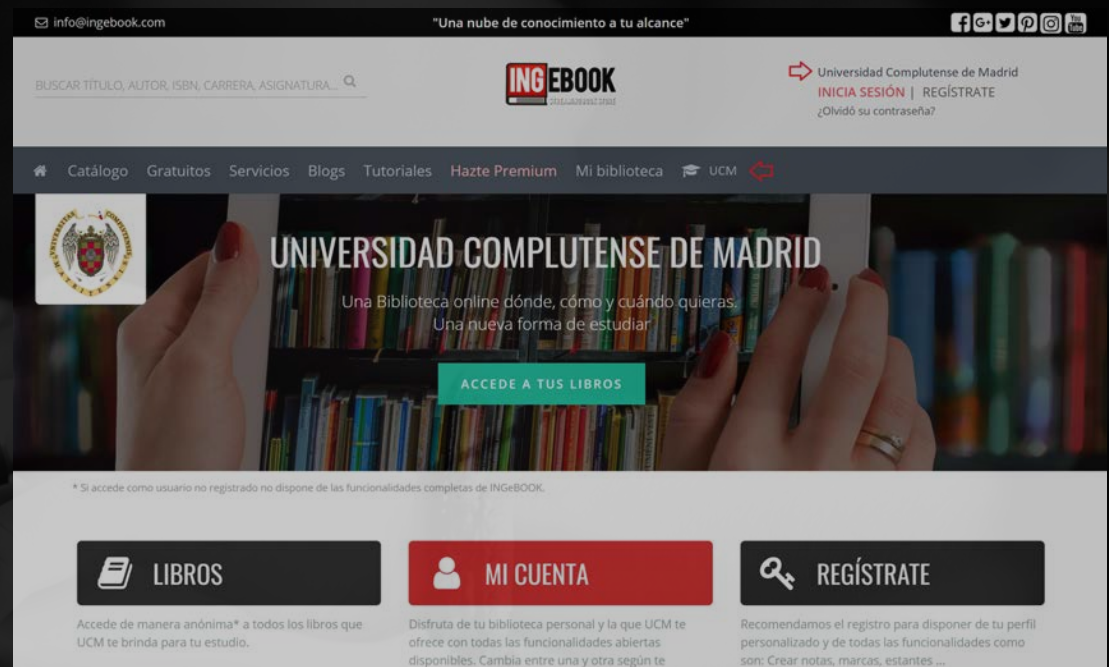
info@ingebook.com

"Una nube de conocimiento a tu alcance"

BUSCAR TÍTULO, AUTOR, ISBN, CARRERA, ASIGNATURA...

INGEBOOK

Universidad Complutense de Madrid
INICIA SESIÓN | REGÍSTRATE
¿Olvidó su contraseña?

Catálogo Gratuitos Servicios Blogs Tutoriales Hazte Premium Mi biblioteca UCM

UNIVERSIDAD COMPLUTENSE DE MADRID

Una Biblioteca online dónde, cómo y cuándo quieras.
Una nueva forma de estudiar

ACCEDE A TUS LIBROS

* Si accede como usuario no registrado no dispone de las funcionalidades completas de INGeBOOK.

LIBROS

Accede de manera anónima* a todos los libros que UCM te brinda para tu estudio.

MI CUENTA

Disfruta de tu biblioteca personal y la que UCM te ofrece con todas las funcionalidades abiertas disponibles. Cambia entre una y otra según te

REGÍSTRATE

Recomendamos el registro para disponer de tu perfil personalizado y de todas las funcionalidades como son: Crear notas, marcas, estantes ...